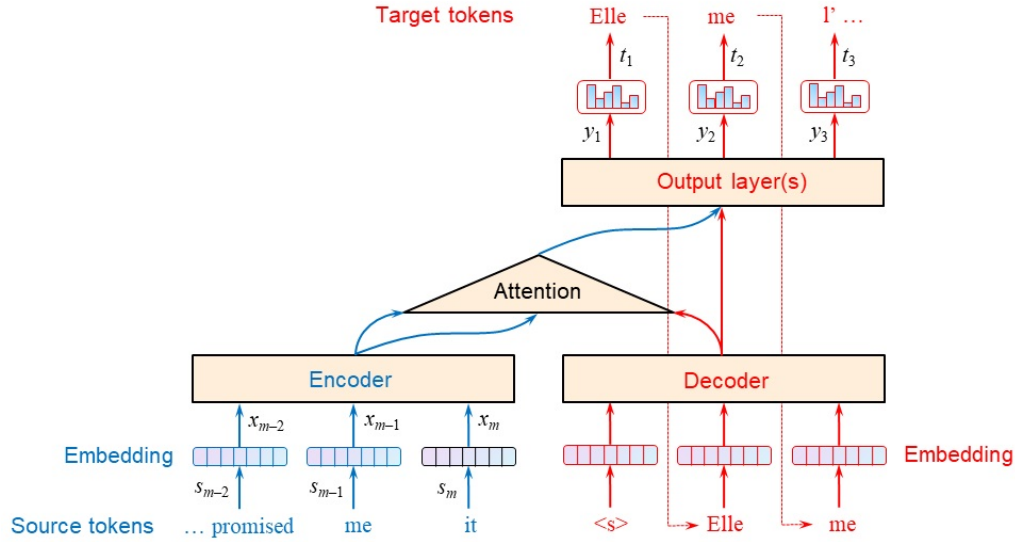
Target tokens

Elle $t_1$ $y_1$

me $t_2$ $y_2$

l' … $t_3$ $y_3$

Output layer(s)

Attention

Encoder

Decoder

$x_{m-2}$ $x_{m-1}$ $x_m$

Embedding

Embedding

$s_{m-2}$ $s_{m-1}$ $s_m$

Source tokens … promised me it

<s> Elle me